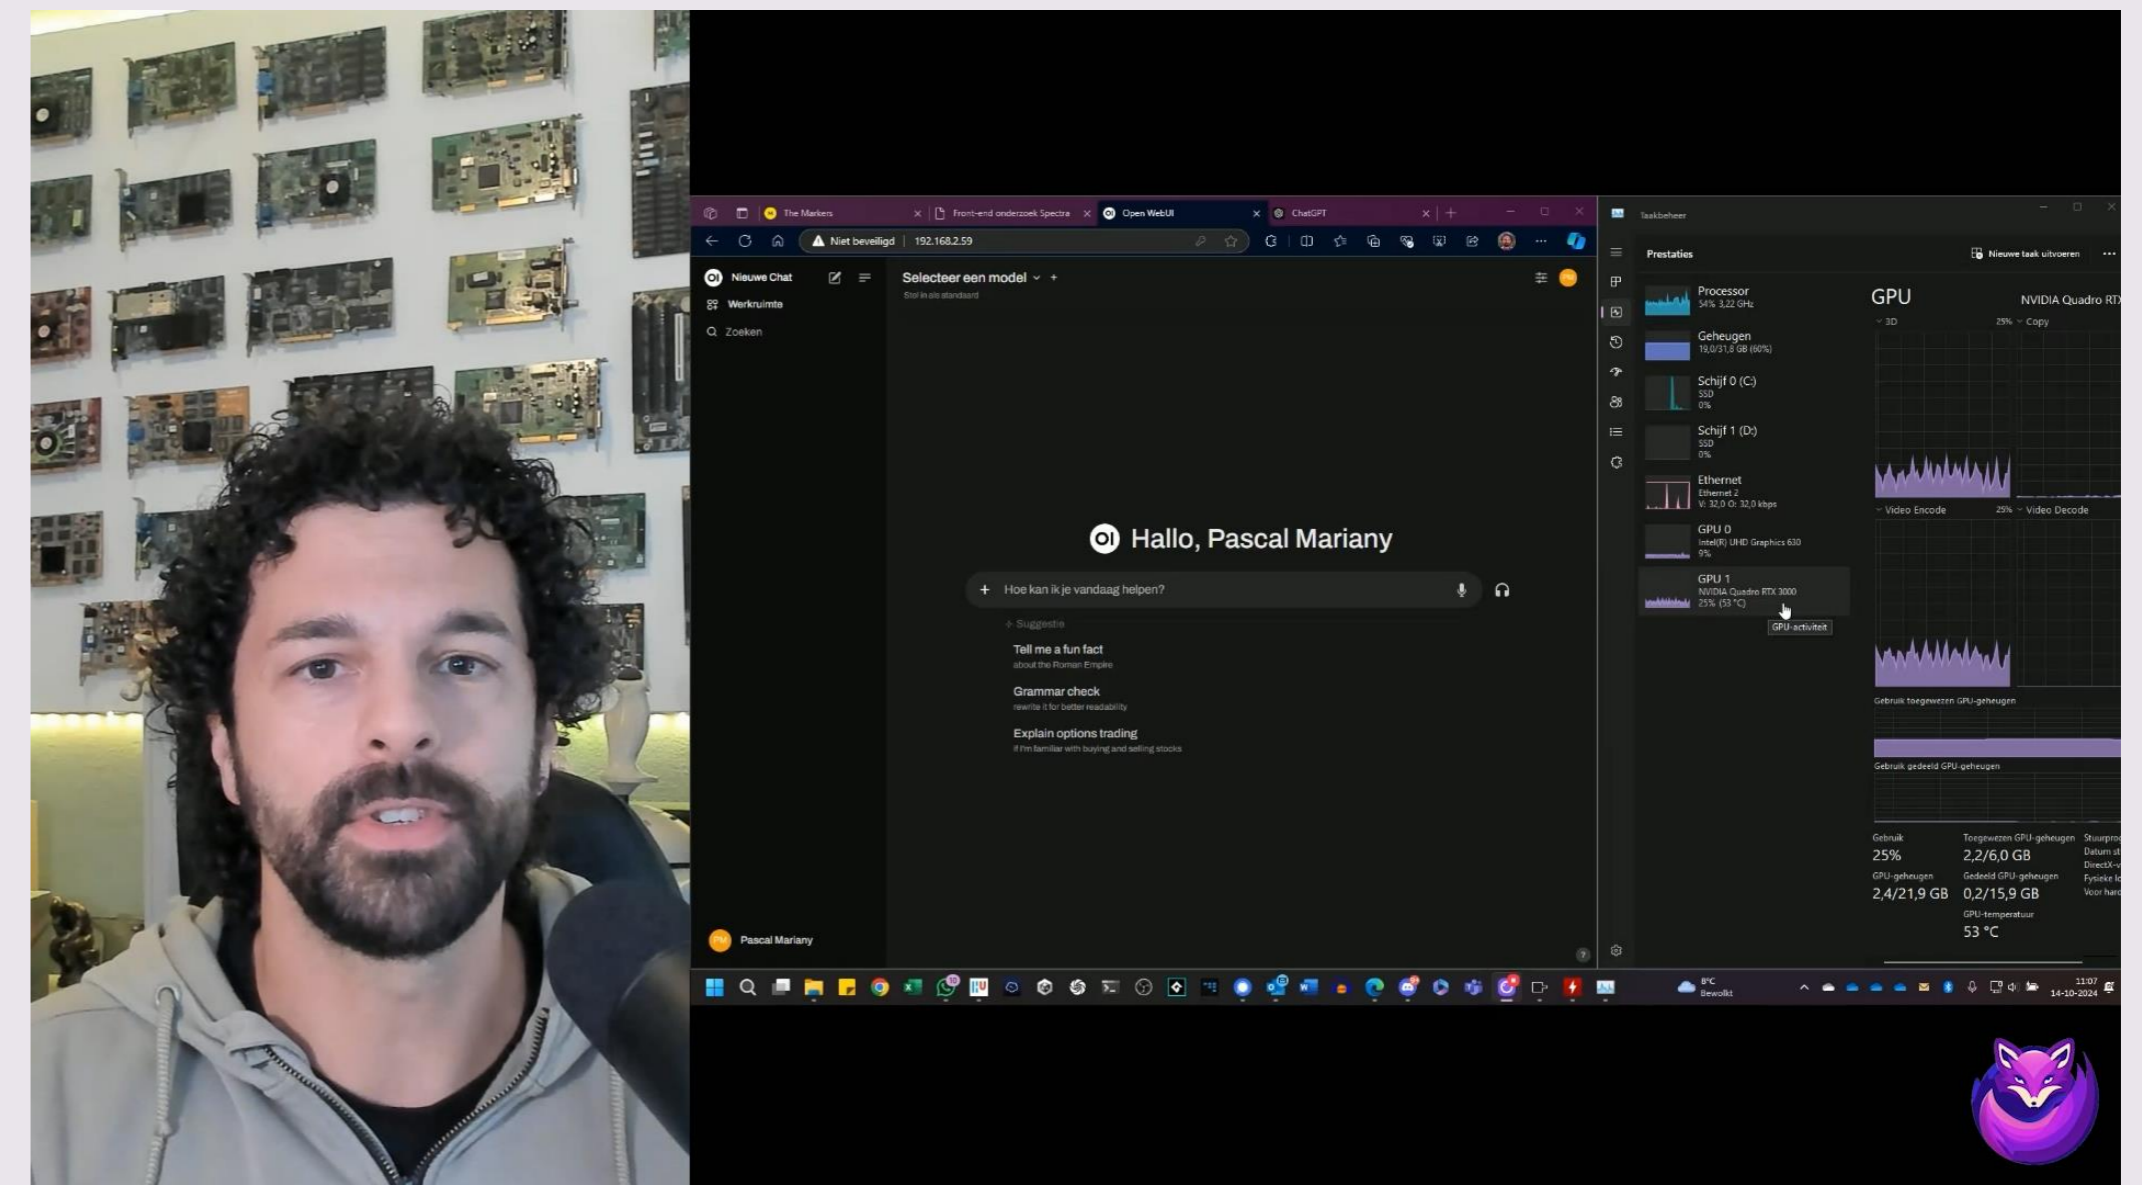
The Markers
Front-end onderzoek Spectra
Open WebUI
ChatGPT
Niet beveiligd 192.168.2.59

Nieuwe Chat
Werkruimte
Zoeken

Selecteer een model
Stel in als standaard

Hallo, Pascal Mariany

Hoe kan ik je vandaag helpen?

Suggestie
Tell me a fun fact
about the Roman Empire
Grammar check
rewrite it for better readability
Explain options trading
if I'm familiar with buying and selling stocks

Pascal Mariany

Taakbeheer
Prestaties
Nieuwe taak uitvoeren

Processor
54% 3,22 GHz
Geheugen
19,0/31,8 GB (60%)
Schijf 0 (C:)
SSD
0%
Schijf 1 (D:)
SSD
0%
Ethernet
Ethernet 2
V: 32,0 O: 32,0 kbps
GPU 0
Intel(R) UHD Graphics 630
9%
GPU 1
NVIDIA Quadro RTX 3000
25% (53 °C)
GPU-activiteit

GPU
NVIDIA Quadro RT
3D
25%
Copy
Video Encode
25%
Video Decode
Gebruik toegewezen GPU-geheugen
Gebruik gedeeld GPU-geheugen
Gebruik
25%
Toegewezen GPU-geheugen
2,2/6,0 GB
GPU-geheugen
2,4/21,9 GB
Gedeeld GPU-geheugen
0,2/15,9 GB
GPU-temperatuur
53 °C
Stuurpro
Datum st
DirectX-v
Fysieke lo
Voor hard

8°C
Bewolkt
11:07
14-10-2024